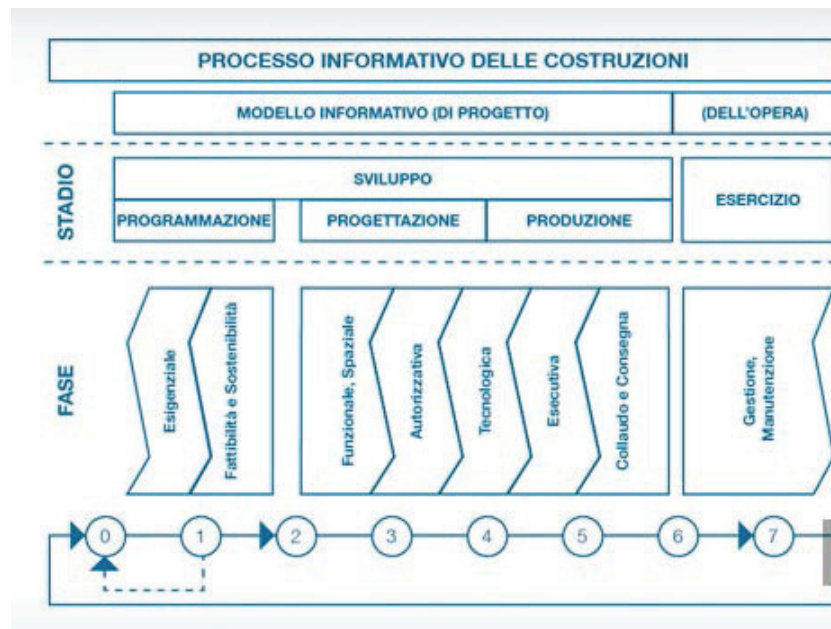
PROCESSO INFORMATIVO DELLE COSTRUZIONI

MODELLO INFORMATIVO (DI PROGETTO)

(DELL'OPERA)

STADIO

SVILUPPO

PROGRAMMAZIONE

PROGETTAZIONE

PRODUZIONE

ESERCIZIO

FASE

Esigenziale

Fattibilità e Sostenibilità

Funzionale, Spaziale

Autorizzativa

Tecnologica

Esecutiva

Collaudo e Consegna

Gestione, Manutenzione

0

1

2

3

4

5

6

7